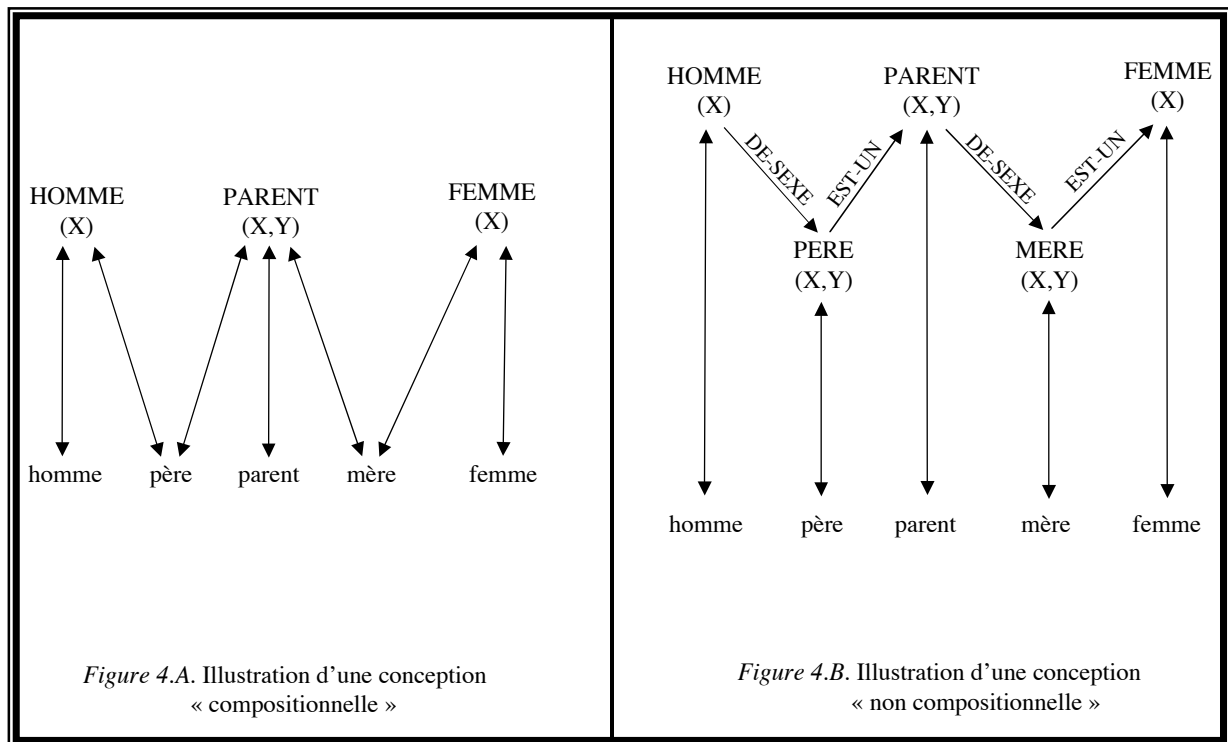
HOMME
(X)

PARENT
(X,Y)

FEMME
(X)

homme père parent mère femme

*Figure 4.A*. Illustration d'une conception « compositionnelle »

HOMME
(X)

DE-SEXE

EST-UN

PARENT
(X,Y)

DE-SEXE

EST-UN

FEMME
(X)

PERE
(X,Y)

MERE
(X,Y)

homme père parent mère femme

*Figure 4.B*. Illustration d'une conception « non compositionnelle »